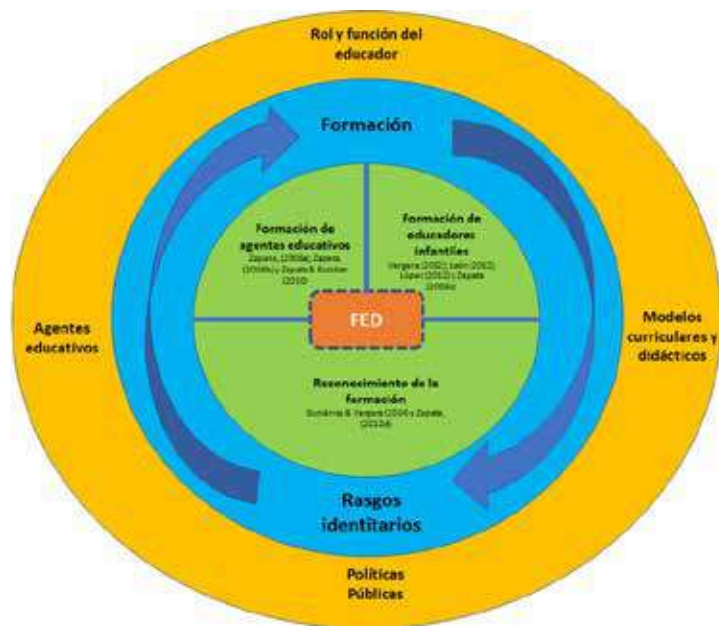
Rol y función del educador

Formación

Formación de agentes educativos
Zapata, (2008a), Zapata (2008b) y Zapata & Escobar (2010)

Formación de educadores infantiles
Vergara (2002); León (2012); López (2012) y Zapata (2008a)

FED

Reconocimiento de la formación
Gutiérrez & Vergara (2004) y Zapata, (2010d)

Agentes educativos

Modelos curriculares y didácticos

Rasgos identitarios

Políticas Públicas